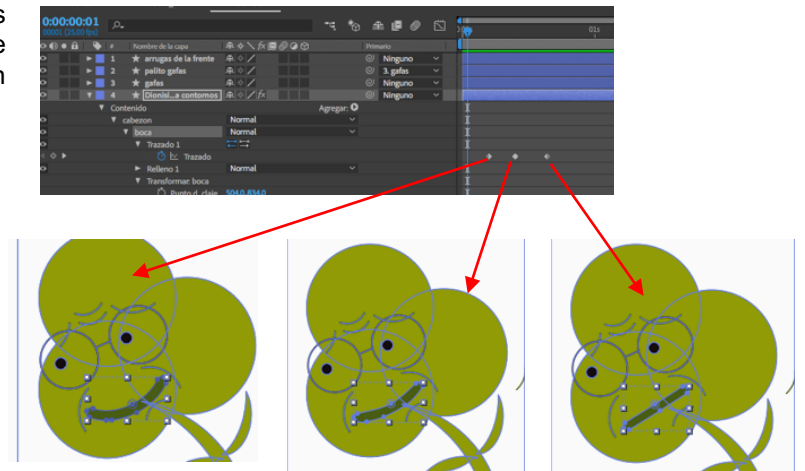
s
e
n

0:00:00:01
00001 (25.00 fps)

Nombre de la capa
Primario

1 arrugas de la frente
Ninguno
2 palito gafas
3. gafas
3 gafas
Ninguno
4 Dionisi...a contornos
Ninguno

Contenido
Agregar:
cabezon
Normal
boca
Normal
Trazado 1
Trazado
Relleno 1
Normal
Transformar: boca
Punto d. claje
504.0,834.0

01s